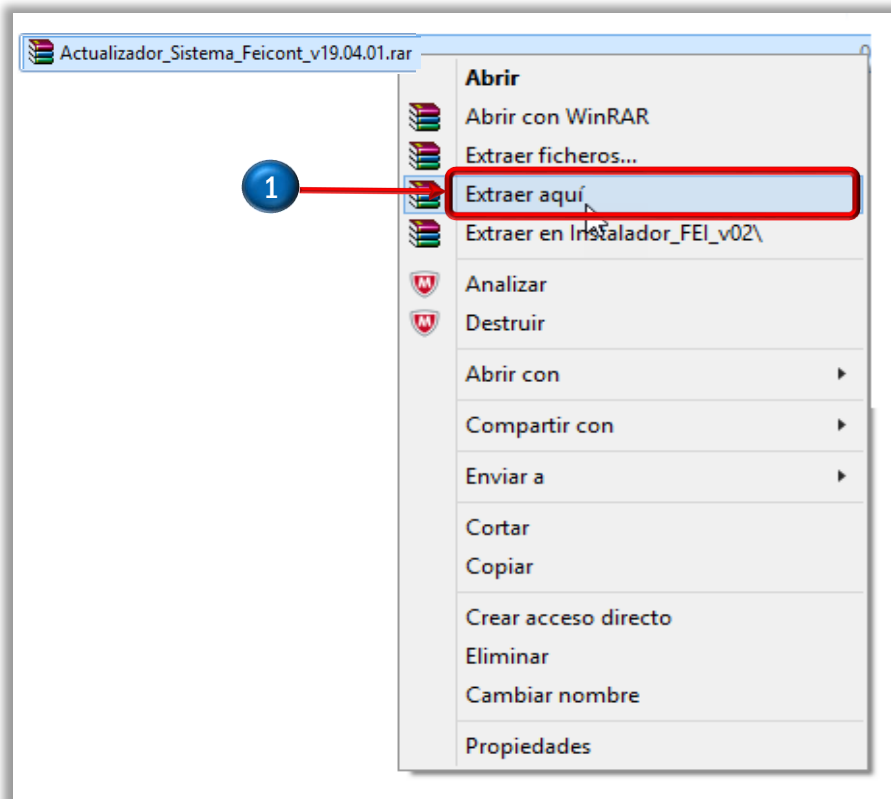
Actualizador_Sistema_Feicont_v19.04.01.rar

1

Abrir
Abrir con WinRAR
Extraer ficheros...
Extraer aquí
Extraer en Instalador_FEI_v02\
Analizar
Destruir
Abrir con
Compartir con
Enviar a
Cortar
Copiar
Crear acceso directo
Eliminar
Cambiar nombre
Propiedades